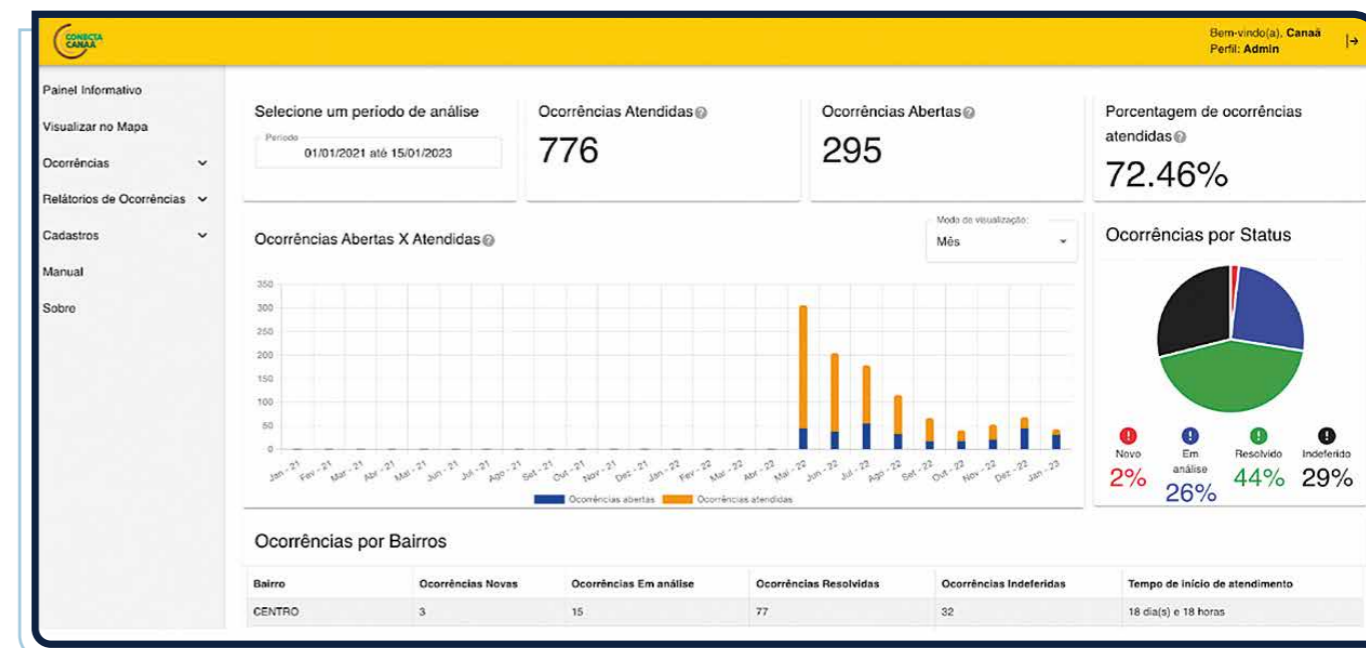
CONECTA CANAÃ

Bem-vindo(a), Canaã
Perfil: Admin

Painel Informativo
Visualizar no Mapa
Ocorrências
Relatórios de Ocorrências
Cadastros
Manual
Sobre

Selecione um período de análise
Período
01/01/2021 até 15/01/2023

Ocorrências Atendidas
776

Ocorrências Abertas
295

Porcentagem de ocorrências atendidas
72.46%

Ocorrências Abertas X Atendidas

Modo de visualização:
Mês

350
300
250
200
150
100
50
0

Jan - 21 Fev - 21 Mar - 21 Abr - 21 Mai - 21 Jun - 21 Jul - 21 Ago - 21 Set - 21 Out - 21 Nov - 21 Dez - 21 Jan - 22 Fev - 22 Mar - 22 Abr - 22 Mai - 22 Jun - 22 Jul - 22 Ago - 22 Set - 22 Out - 22 Nov - 22 Dez - 22 Jan - 23

Ocorrências abertas
Ocorrências atendidas

Ocorrências por Status

Novo
2%
Em análise
26%
Resolvido
44%
Indeferido
29%

Ocorrências por Bairros

| Bairro | Ocorrências Novas | Ocorrências Em análise | Ocorrências Resolvidas | Ocorrências Indeferidas | Tempo de início de atendimento |
|---|---|---|---|---|---|
| CENTRO | 3 | 15 | 77 | 32 | 18 dia(s) e 18 horas |